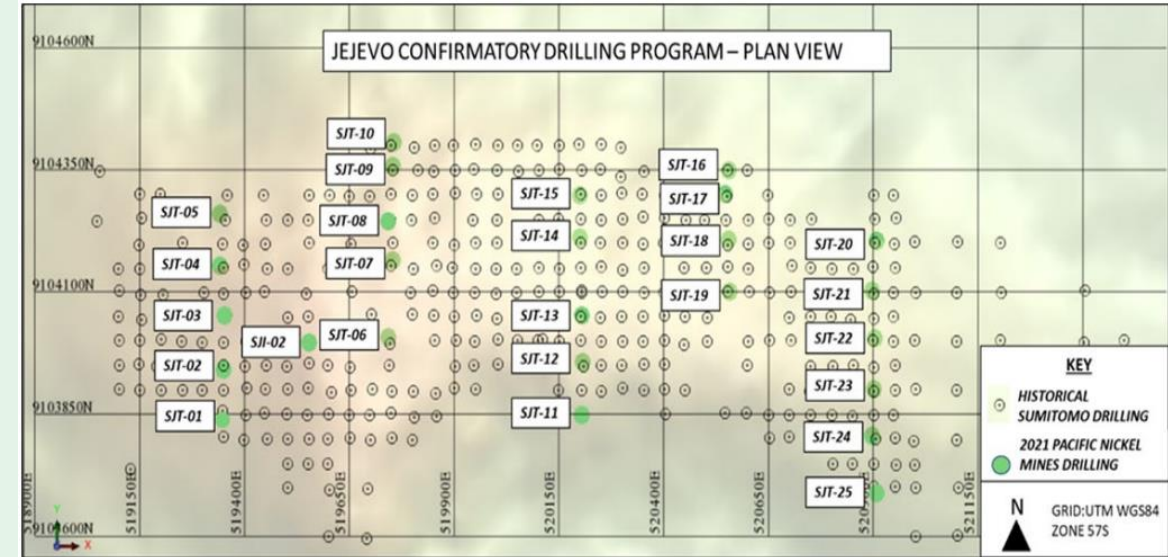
JEJEVO CONFIRMATORY DRILLING PROGRAM – PLAN VIEW

9104600N
9104350N
9104100N
9103850N
9103600N

SJT-10
SJT-09
SJT-05
SJT-08
SJT-04
SJT-07
SJT-03
SJI-02
SJT-06
SJT-02
SJT-01
SJT-15
SJT-14
SJT-13
SJT-12
SJT-11
SJT-16
SJT-17
SJT-18
SJT-19
SJT-20
SJT-21
SJT-22
SJT-23
SJT-24
SJT-25

518900E
519150E
519400E
519650E
519900E
520150E
520400E
520650E
520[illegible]
521150E

KEY
HISTORICAL SUMITOMO DRILLING
2021 PACIFIC NICKEL MINES DRILLING

N
GRID:UTM WGS84 ZONE 57S

Y
X